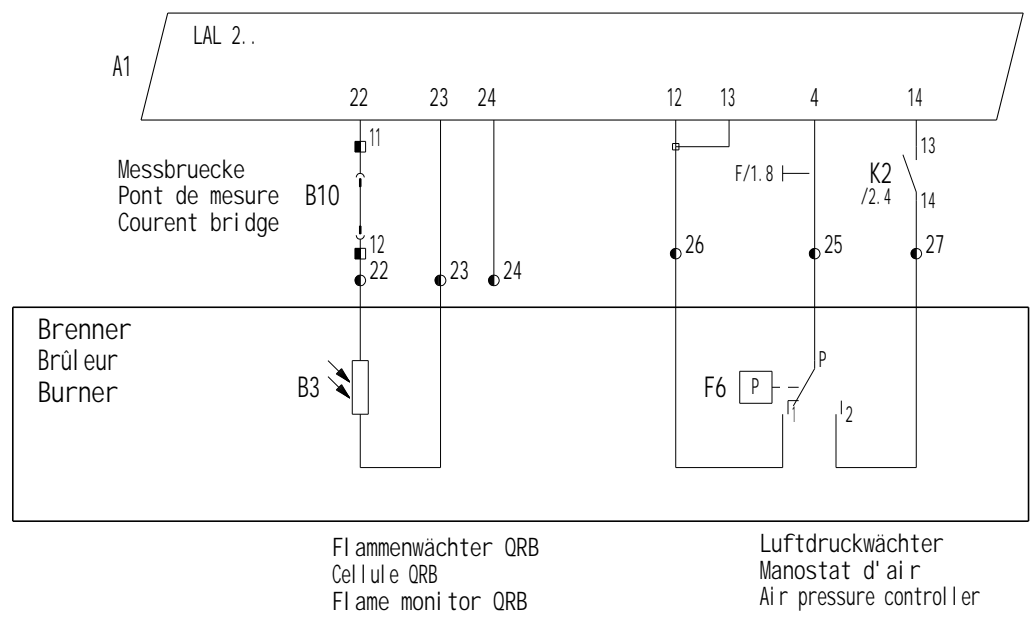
LAL 2..
A1
22 23 24 12 13 4 14
11
Messbruecke
Pont de mesure
Courent bridge
B10
12
22 23 24
F/1.8
K2
/2.4
13
14
26 25 27
Brenner
Brûleur
Burner
B3
F6 P
P
1
2
Flammenwächter QRB
Cellule QRB
Flame monitor QRB
Luftdruckwächter
Manostat d'air
Air pressure controller